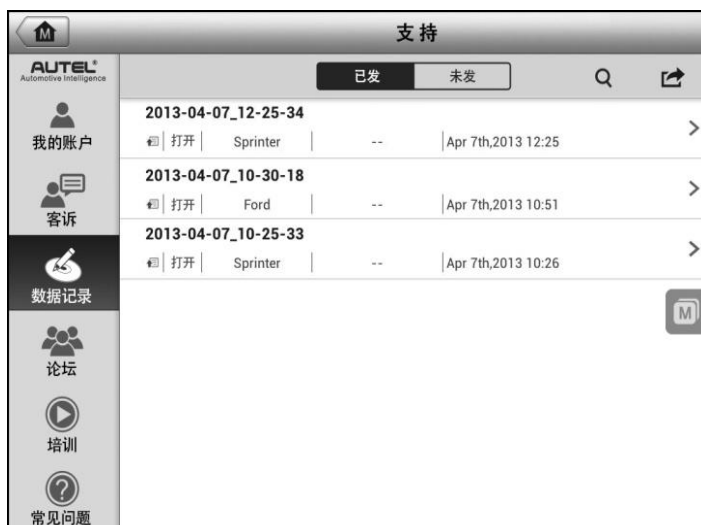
支持

AUTEL
Automotive Intelligence

已发 未发

我的账户

客诉

数据记录

论坛

培训

常见问题

2013-04-07_12-25-34
打开 | Sprinter | -- | Apr 7th,2013 12:25

2013-04-07_10-30-18
打开 | Ford | -- | Apr 7th,2013 10:51

2013-04-07_10-25-33
打开 | Sprinter | -- | Apr 7th,2013 10:26

M